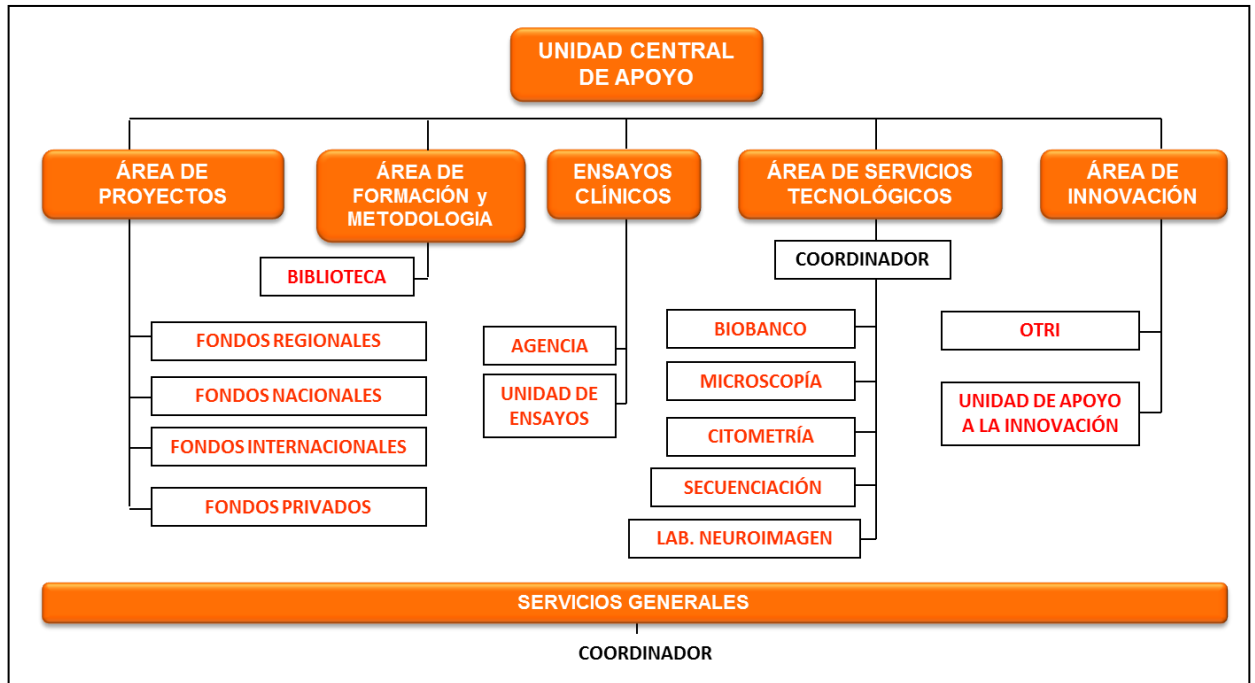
UNIDAD CENTRAL DE APOYO

ÁREA DE PROYECTOS

FONDOS REGIONALES

FONDOS NACIONALES

FONDOS INTERNACIONALES

FONDOS PRIVADOS

ÁREA DE FORMACIÓN y METODOLOGIA

BIBLIOTECA

ENSAYOS CLÍNICOS

AGENCIA

UNIDAD DE ENSAYOS

ÁREA DE SERVICIOS TECNOLÓGICOS

COORDINADOR

BIOBANCO

MICROSCOPÍA

CITOMETRÍA

SECUENCIACIÓN

LAB. NEUROIMAGEN

ÁREA DE INNOVACIÓN

OTRI

UNIDAD DE APOYO A LA INNOVACIÓN

SERVICIOS GENERALES

COORDINADOR